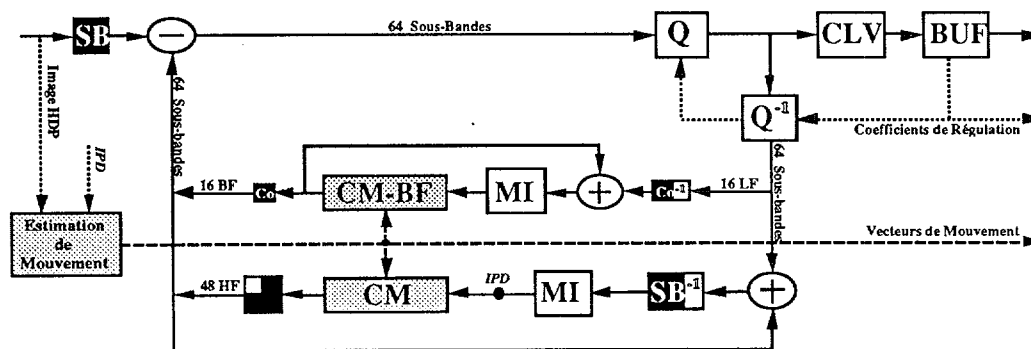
SB

64 Sous-Bandes

Q

CLV

BUF

$Q^{-1}$

Coefficients de Régulation

Image HDP

IPD

64 Sous-bandes

16 BF

Go

CM-BF

MI

$Go^{-1}$

16 LF

64 Sous-bandes

Estimation de Mouvement

Vecteurs de Mouvement

48 HF

CM

IPD

MI

$SB^{-1}$